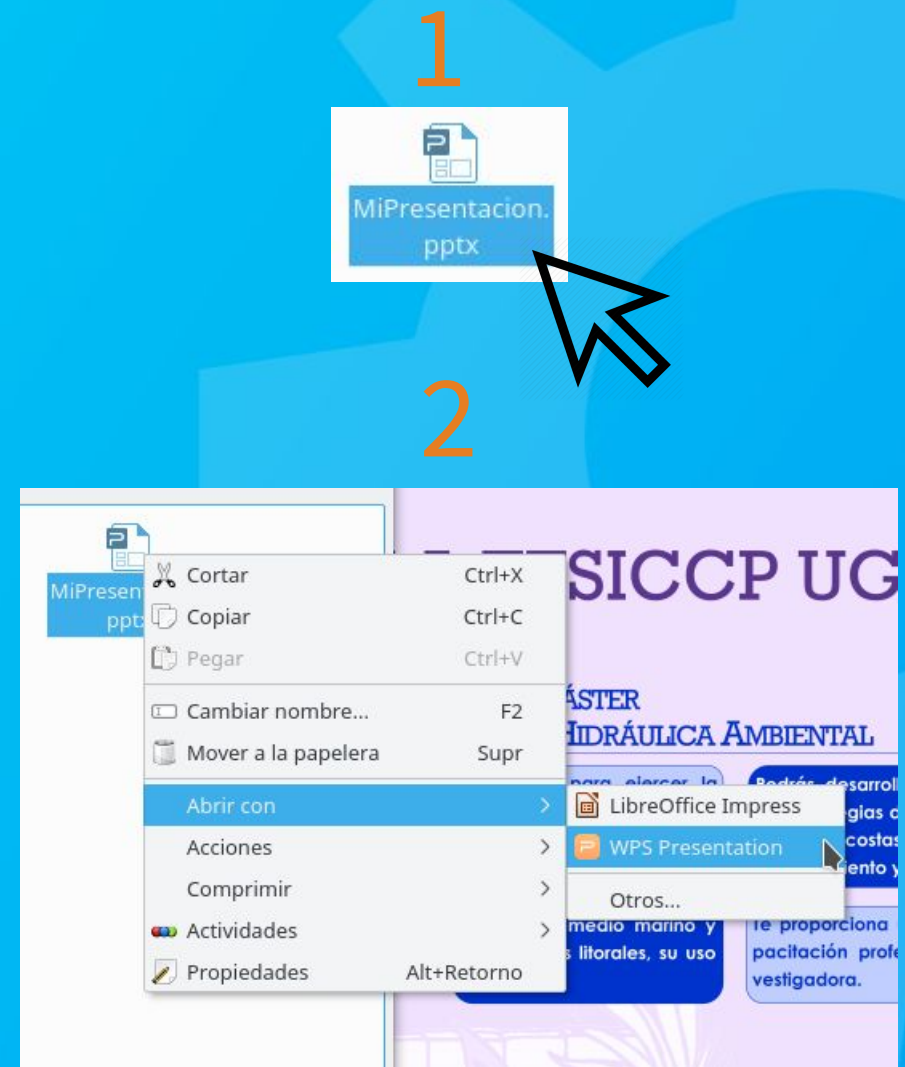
1

MiPresentacion.pptx

2

MiPresen pptx

Cortar Ctrl+X
Copiar Ctrl+C
Pegar Ctrl+V
Cambiar nombre... F2
Mover a la papelera Supr
Abrir con
Acciones
Comprimir
Actividades
Propiedades Alt+Retorno

LibreOffice Impress
WPS Presentation
Otros...

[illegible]SICCP UG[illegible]

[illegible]ÁSTER
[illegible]HIDRÁULICA AMBIENTAL

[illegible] para ejercer la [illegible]
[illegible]medio marino y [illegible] litorales, su uso

Podrás desarroll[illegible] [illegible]gias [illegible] costas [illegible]ento y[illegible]
Te proporciona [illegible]pacitación profe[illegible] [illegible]vestigadora.